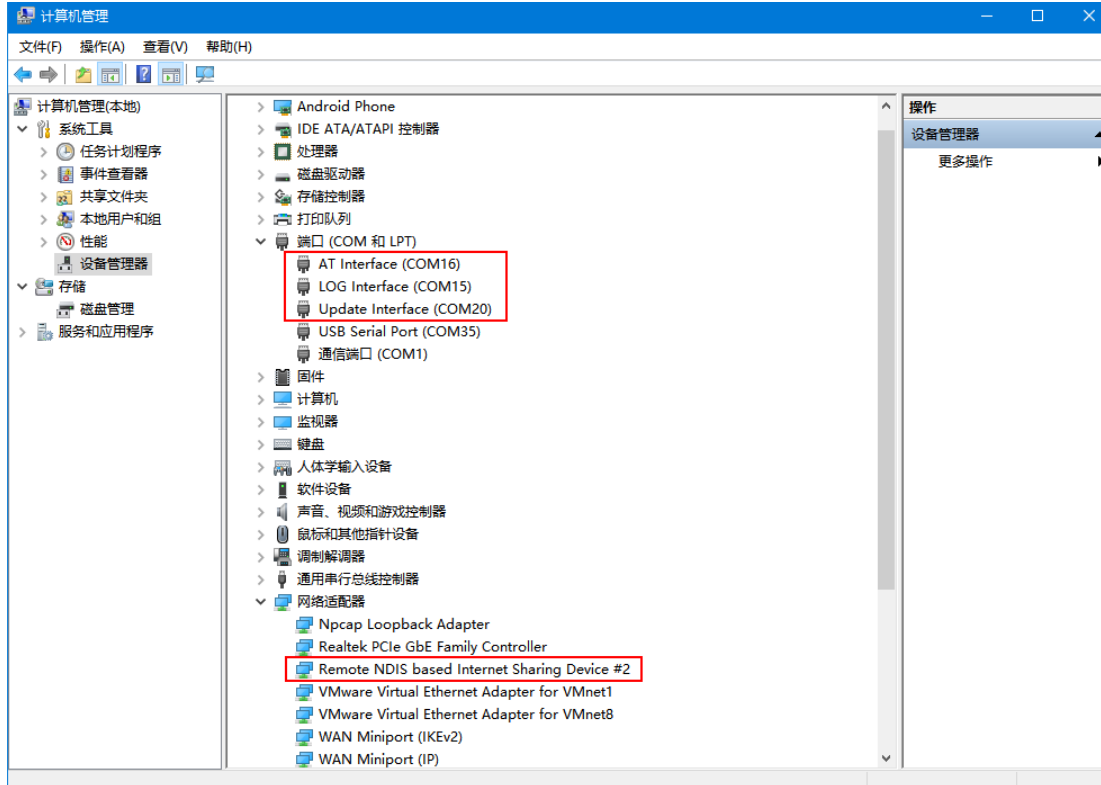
计算机管理

文件(F) 操作(A) 查看(V) 帮助(H)

计算机管理(本地)
系统工具
任务计划程序
事件查看器
共享文件夹
本地用户和组
性能
设备管理器
存储
磁盘管理
服务和应用程序

Android Phone
IDE ATA/ATAPI 控制器
处理器
磁盘驱动器
存储控制器
打印队列
端口 (COM 和 LPT)
AT Interface (COM16)
LOG Interface (COM15)
Update Interface (COM20)
USB Serial Port (COM35)
通信端口 (COM1)
固件
计算机
监视器
键盘
人体学输入设备
软件设备
声音、视频和游戏控制器
鼠标和其他指针设备
调制解调器
通用串行总线控制器
网络适配器
Npcap Loopback Adapter
Realtek PCIe GbE Family Controller
Remote NDIS based Internet Sharing Device #2
VMware Virtual Ethernet Adapter for VMnet1
VMware Virtual Ethernet Adapter for VMnet8
WAN Miniport (IKEv2)
WAN Miniport (IP)

操作
设备管理器
更多操作